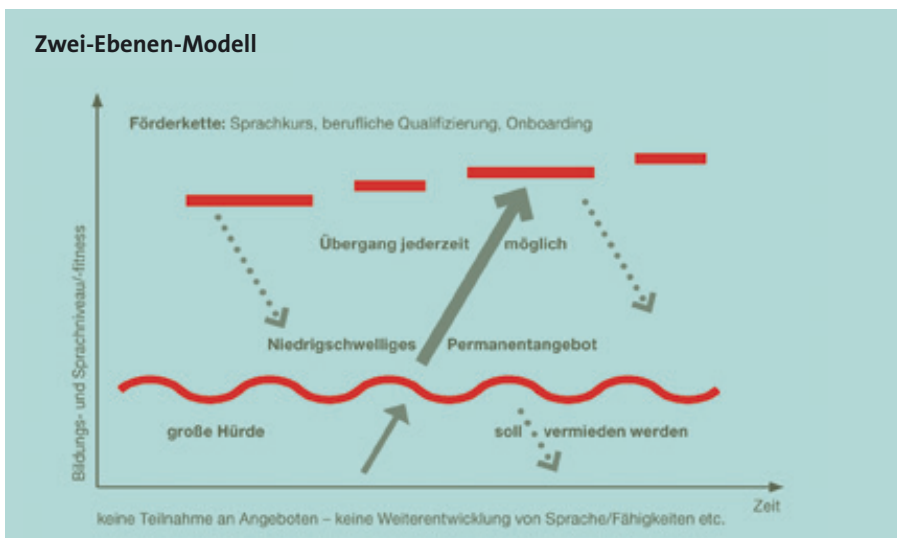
Zwei-Ebenen-Modell

Förderkette: Sprachkurs, berufliche Qualifizierung, Onboarding

Übergang jederzeit möglich

Niedrigschwelliges Permanentangebot

große Hürde

soll vermieden werden

Bildungs- und Sprachniveau/-fitness

Zeit

keine Teilnahme an Angeboten – keine Weiterentwicklung von Sprache/Fähigkeiten etc.